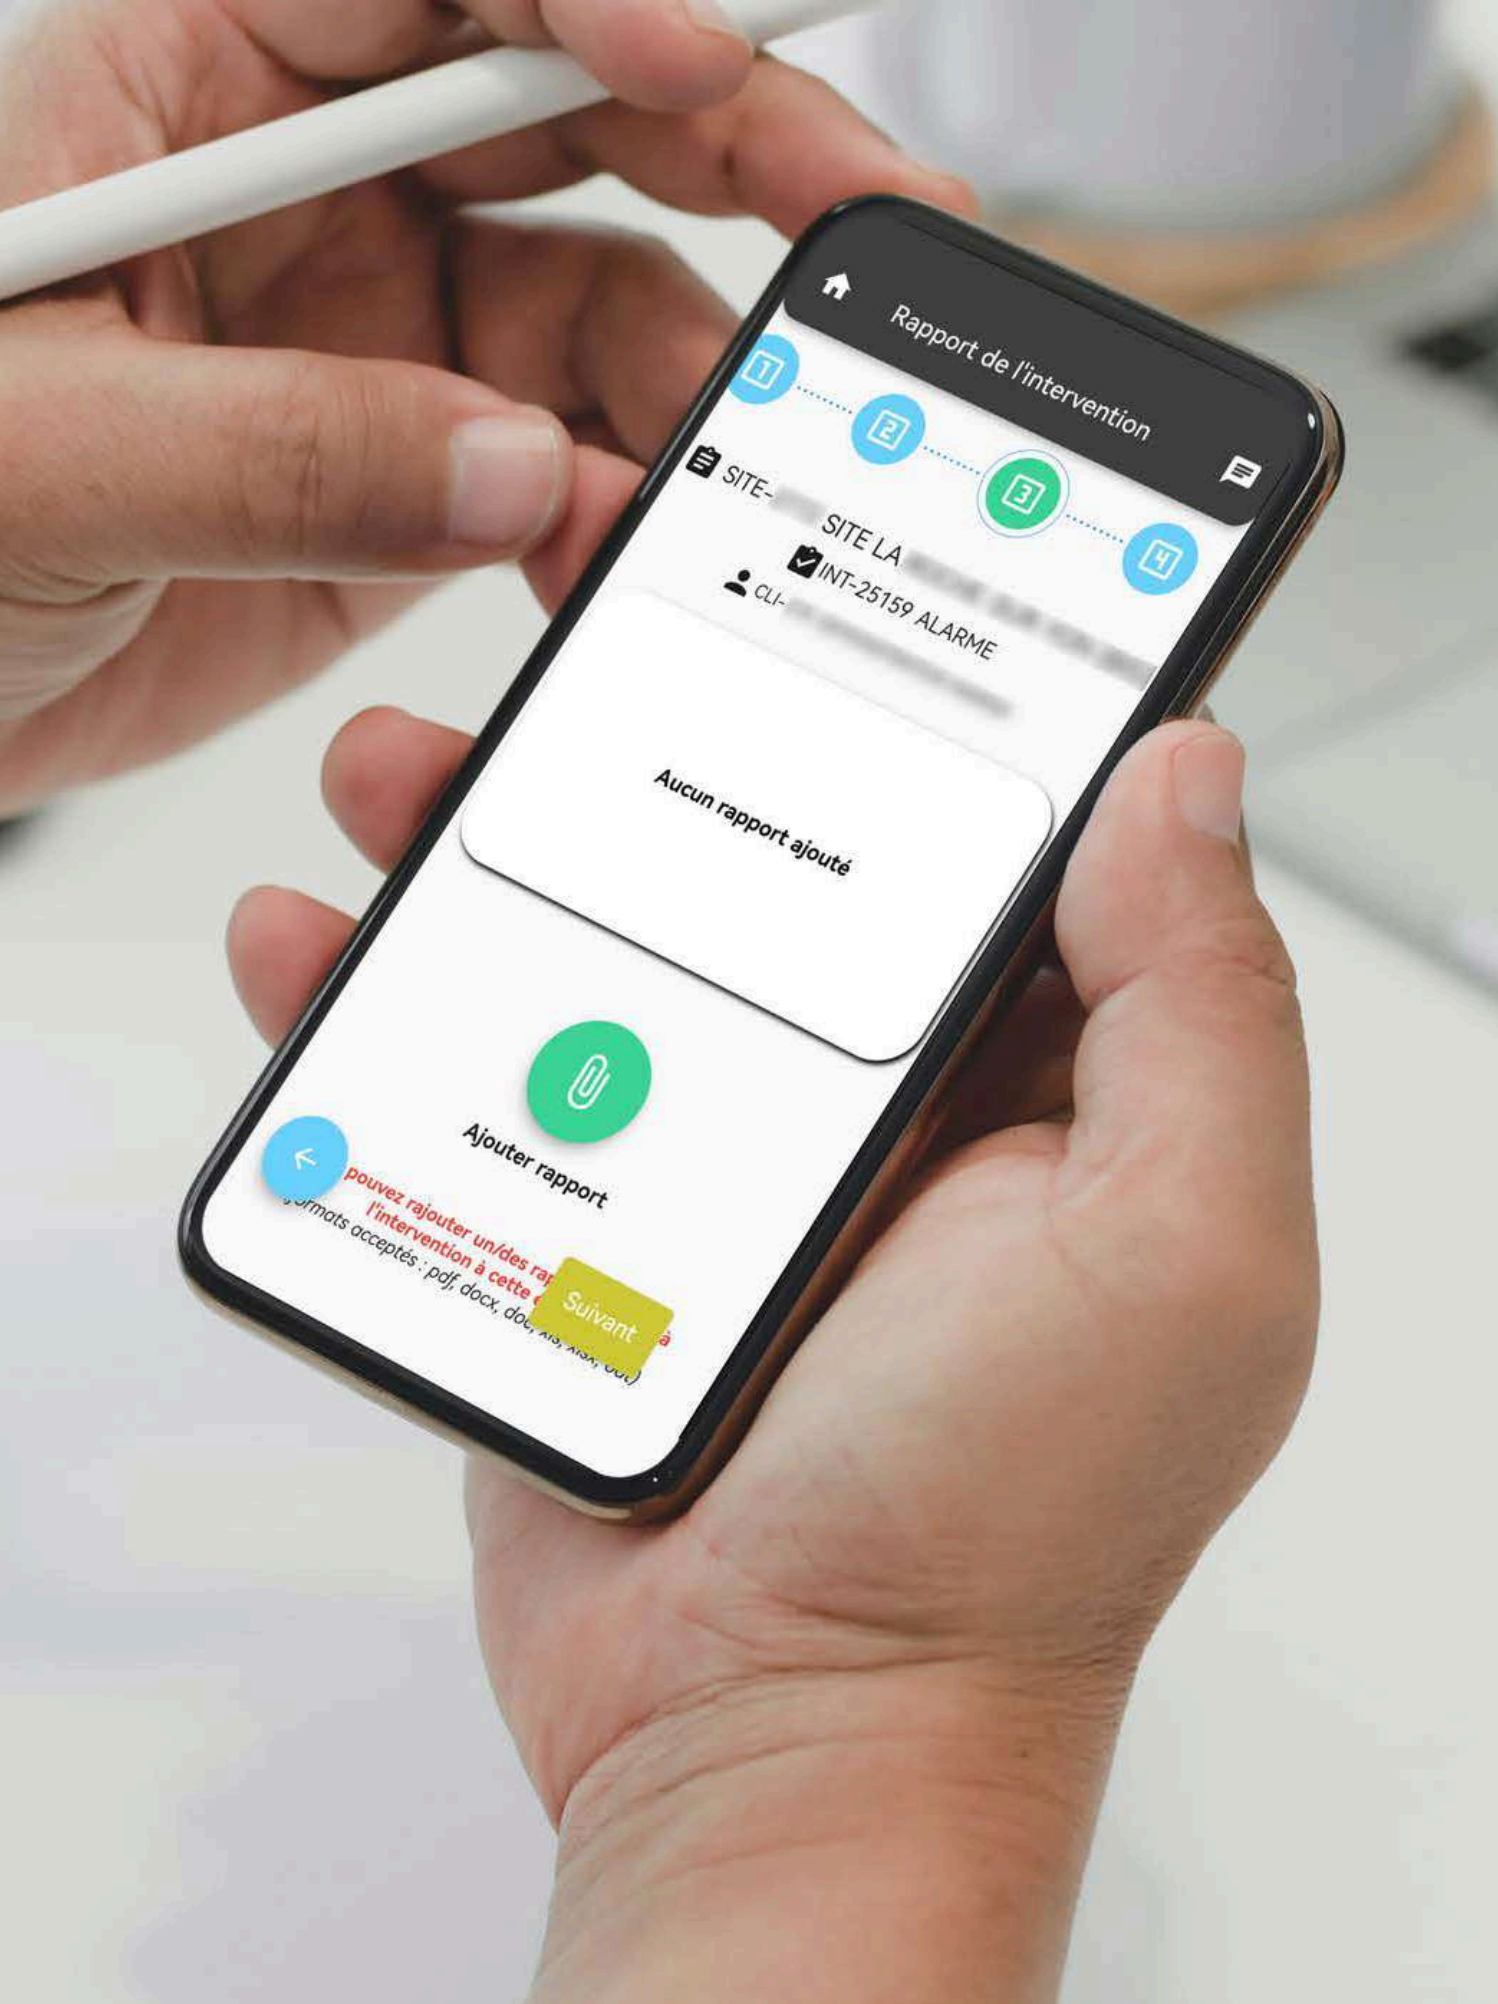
Rapport de l'intervention

1

2

3

4

SITE-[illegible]

SITE LA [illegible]

INT-25159 ALARME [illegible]

CLI-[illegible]

Aucun rapport ajouté

Ajouter rapport

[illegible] pouvez rajouter un/des rap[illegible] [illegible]a l'intervention à cette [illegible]

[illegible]ormats acceptés : pdf, docx, do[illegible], xls, xlsx, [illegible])

Suivant